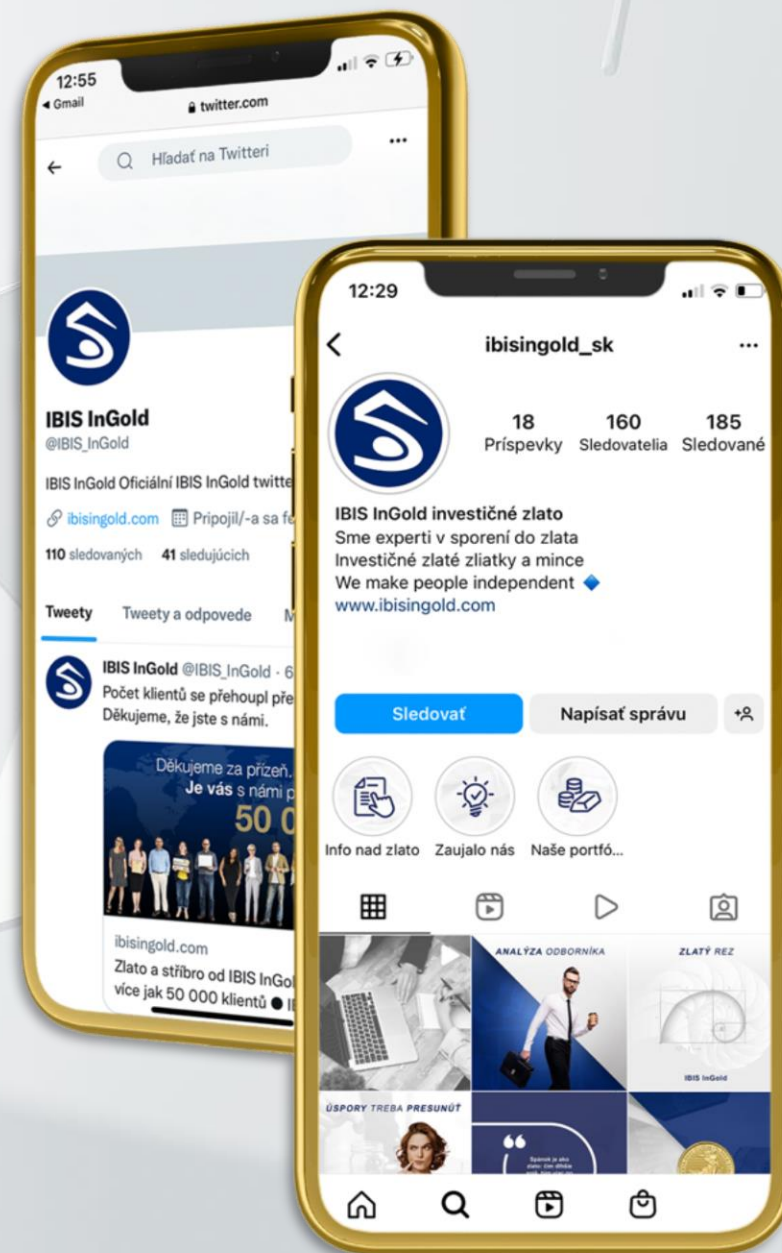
12:55
◂ Gmail
twitter.com
Hľadať na Twitteri
...
IBIS InGold
@IBIS_InGold
IBIS InGold Oficiální IBIS InGold twitte
ibisingold.com Pripojil/-a sa fe
110 sledovaných 41 sledujúcich
Tweety Tweety a odpovede M
IBIS InGold @IBIS_InGold · 6
Počet klientů se přehoupl pře
Děkujeme, že jste s námi.
Děkujeme za přízeň.
Je vás s námi p
50 0
ibisingold.com
Zlato a stříbro od IBIS InGol
více jak 50 000 klientů

12:29
ibisingold_sk
...
18 Príspevky
160 Sledovatelia
185 Sledované
IBIS InGold investičné zlato
Sme experti v sporení do zlata
Investičné zlaté zliatky a mince
We make people independent
www.ibisingold.com
Sledovať
Napísať správu
Info nad zlato
Zaujalo nás
Naše portfó...
ANALÝZA ODBORNÍKA
ZLATÝ REZ
IBIS InGold
ÚSPORY TREBA PRESUNÚŤ
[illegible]